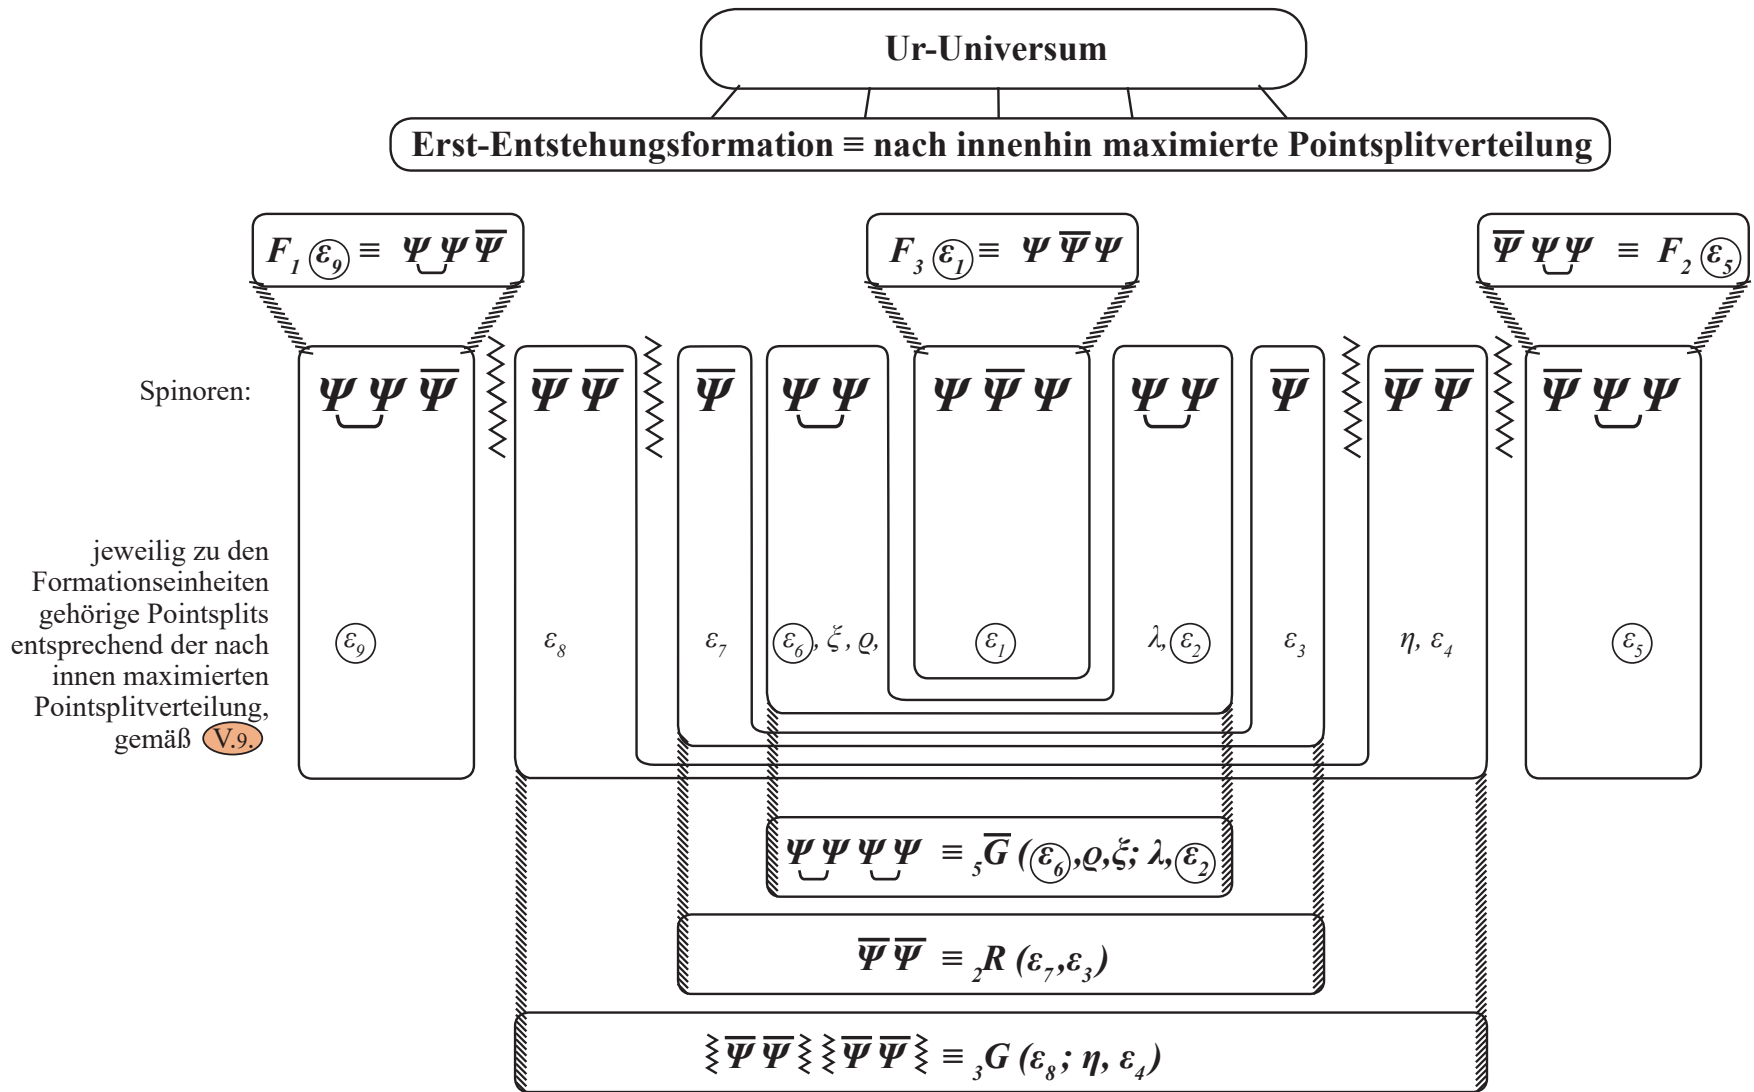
Ur-Universum

Erst-Entstehungsformation ≡ nach innenhin maximierte Pointsplitverteilung

$F_1$ $(\varepsilon_9)$ ≡ $\Psi\Psi\overline{\Psi}$

$F_3$ $(\varepsilon_1)$ ≡ $\Psi\overline{\Psi}\Psi$

$\overline{\Psi}\Psi\Psi$ ≡ $F_2$ $(\varepsilon_5)$

Spinoren:

$\Psi\Psi\overline{\Psi}$

$\overline{\Psi}\,\overline{\Psi}$

$\overline{\Psi}$

$\Psi\Psi$

$\Psi\overline{\Psi}\Psi$

$\Psi\Psi$

$\overline{\Psi}$

$\overline{\Psi}\,\overline{\Psi}$

$\overline{\Psi}\Psi\Psi$

jeweilig zu den Formationseinheiten gehörige Pointsplits entsprechend der nach innen maximierten Pointsplitverteilung, gemäß V.9.

$(\varepsilon_9)$

$\varepsilon_8$

$\varepsilon_7$

$(\varepsilon_6)$, $\xi$, $\varrho$,

$(\varepsilon_1)$

$\lambda$, $(\varepsilon_2)$

$\varepsilon_3$

$\eta$, $\varepsilon_4$

$(\varepsilon_5)$

$\Psi\Psi\Psi\Psi$ ≡ $_5\overline{G}$ $((\varepsilon_6),\varrho,\xi;\ \lambda,(\varepsilon_2)$

$\overline{\Psi}\,\overline{\Psi}$ ≡ $_2R$ $(\varepsilon_7,\varepsilon_3)$

$\overline{\Psi}\,\overline{\Psi}\ \overline{\Psi}\,\overline{\Psi}$ ≡ $_3G$ $(\varepsilon_8;\ \eta,\ \varepsilon_4)$